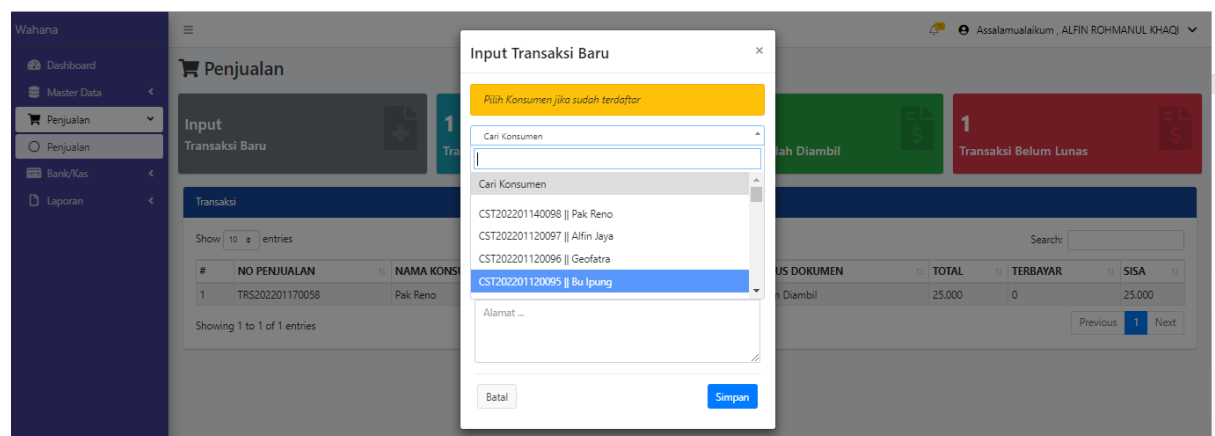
Wahana

Dashboard
Master Data
Penjualan
Penjualan
Bank/Kas
Laporan

≡

Assalamualaikum , ALFIN ROHMANUL KHAQI

Penjualan

Input
Transaksi Baru

1
Tra

lah Diambil

1
Transaksi Belum Lunas

Transaksi

Show 10 entries

Search:

| # | NO PENJUALAN | NAMA KONSU | US DOKUMEN | TOTAL | TERBAYAR | SISA |
|---|---|---|---|---|---|---|
| 1 | TRS202201170058 | Pak Reno | n Diambil | 25.000 | 0 | 25.000 |

Showing 1 to 1 of 1 entries

Previous 1 Next

Input Transaksi Baru ×

Pilih Konsumen jika sudah terdaftar

Cari Konsumen

Cari Konsumen
CST202201140098 || Pak Reno
CST202201120097 || Alfin Jaya
CST202201120096 || Geofatra
CST202201120095 || Bu Ipung

Alamat ...

Batal
Simpan